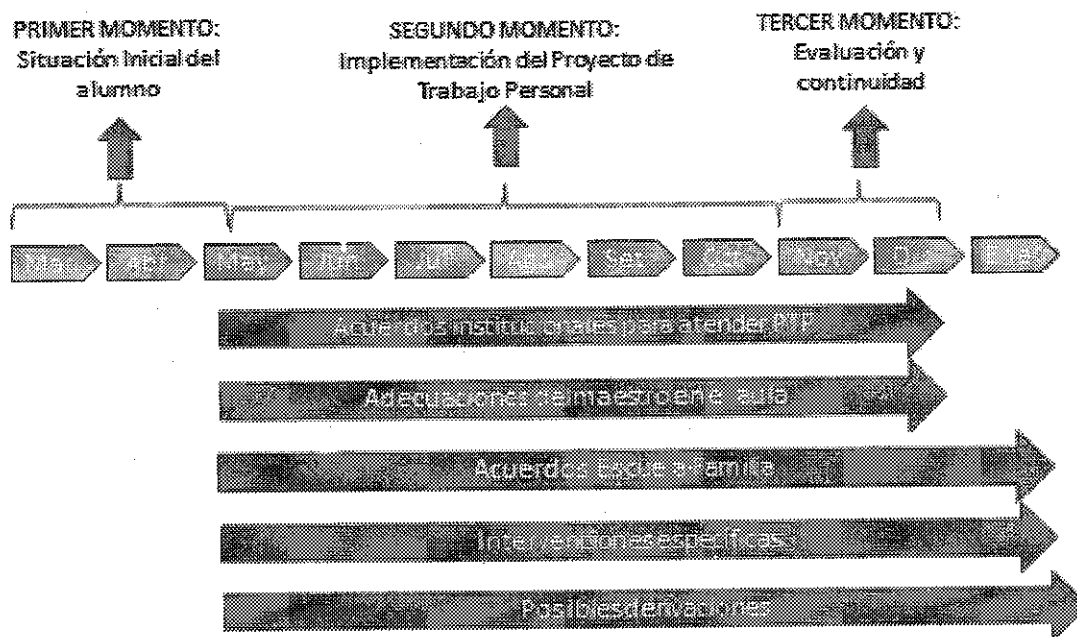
PRIMER MOMENTO: Situación inicial del alumno

SEGUNDO MOMENTO: Implementación del Proyecto de Trabajo Personal

TERCER MOMENTO: Evaluación y continuidad

Mar
Abr
May
Jun
Jul
Ago
Set
Oct
Nov
Dic
Feb

Acuerdos institucionales para atender PTP

Adecuaciones del maestro en el aula

Acuerdos Escuela-familia

Intervenciones específicas

Posibles derivaciones